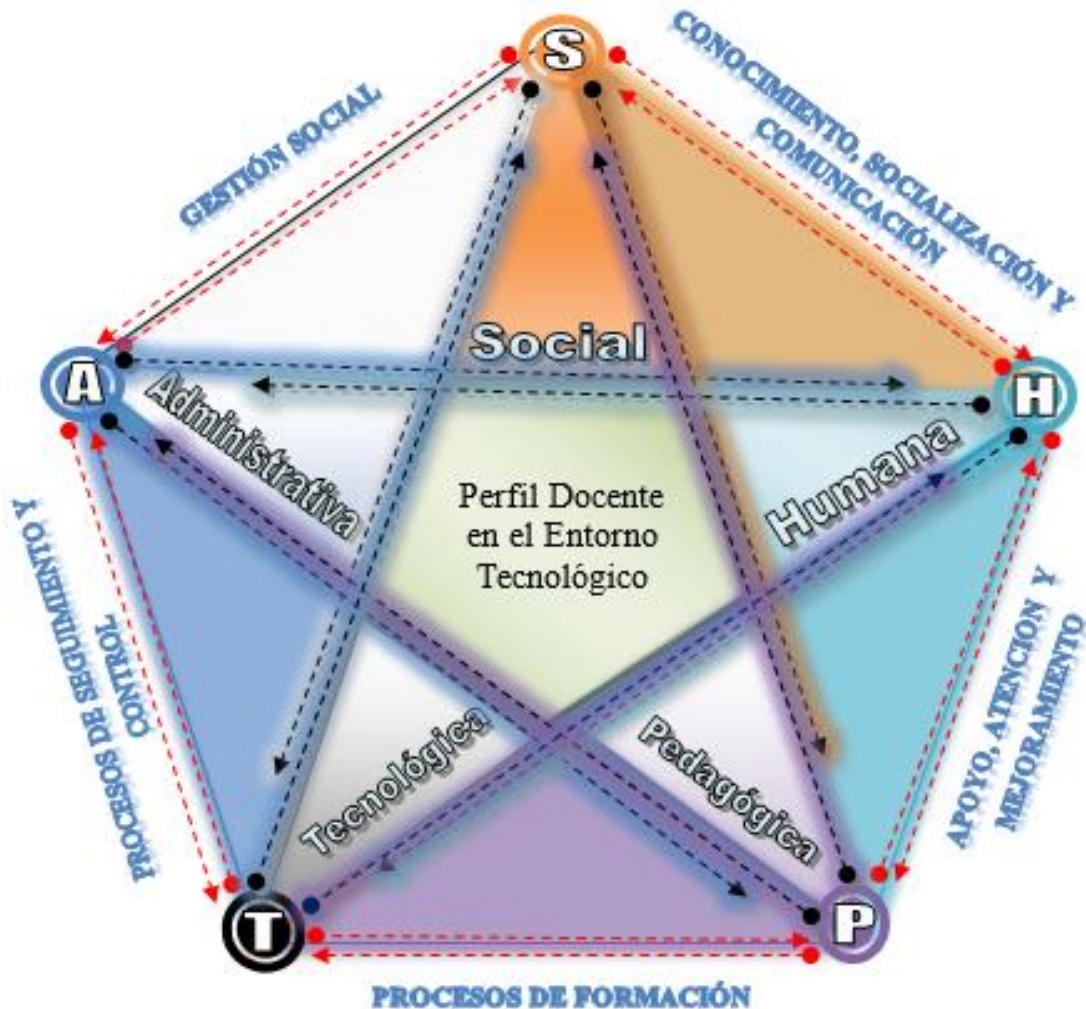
S

CONOCIMIENTO, SOCIALIZACIÓN Y COMUNICACIÓN

GESTIÓN SOCIAL

Social

A

H

Administrativa

Humana

Perfil Docente en el Entorno Tecnológico

PROCESOS DE SEGUIMIENTO Y CONTROL

APOYO, ATENCION Y MEJORAMIENTO

Tecnológica

Pedagógica

T

P

PROCESOS DE FORMACIÓN